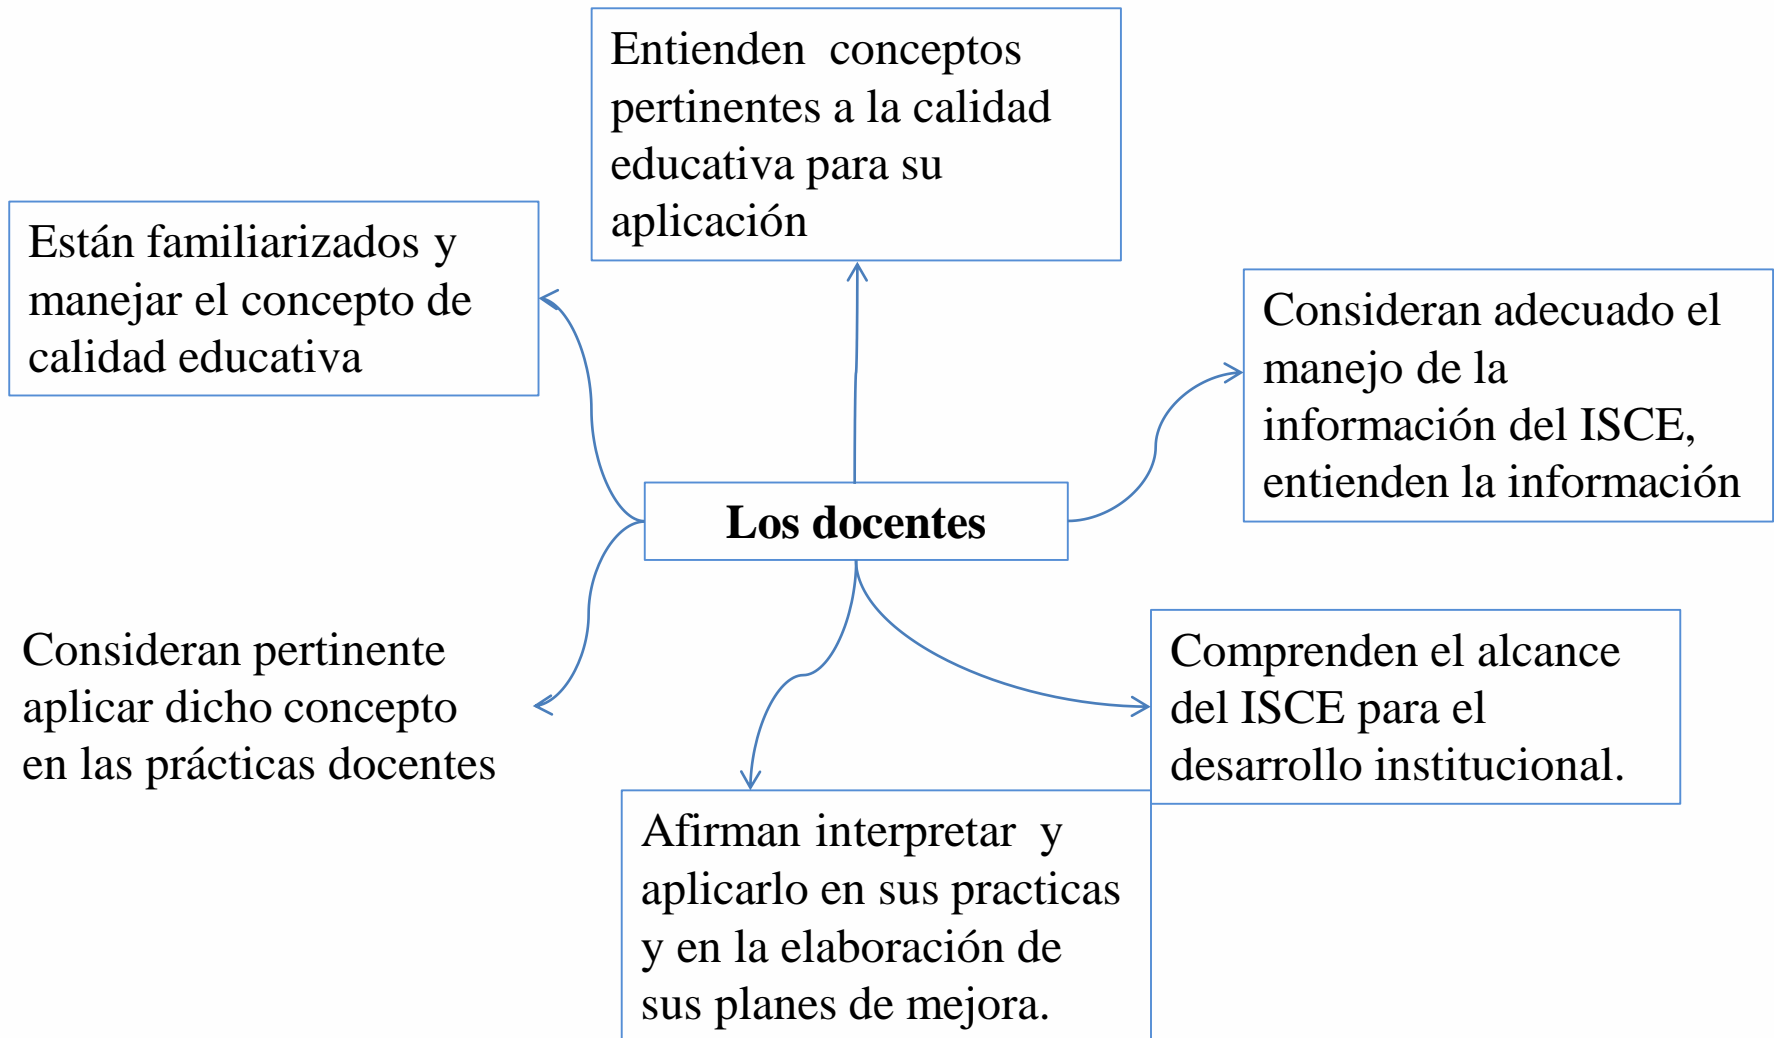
Entienden conceptos pertinentes a la calidad educativa para su aplicación

Están familiarizados y manejar el concepto de calidad educativa

Consideran adecuado el manejo de la información del ISCE, entienden la información

Los docentes

Consideran pertinente aplicar dicho concepto en las prácticas docentes

Comprenden el alcance del ISCE para el desarrollo institucional.

Afirman interpretar y aplicarlo en sus practicas y en la elaboración de sus planes de mejora.